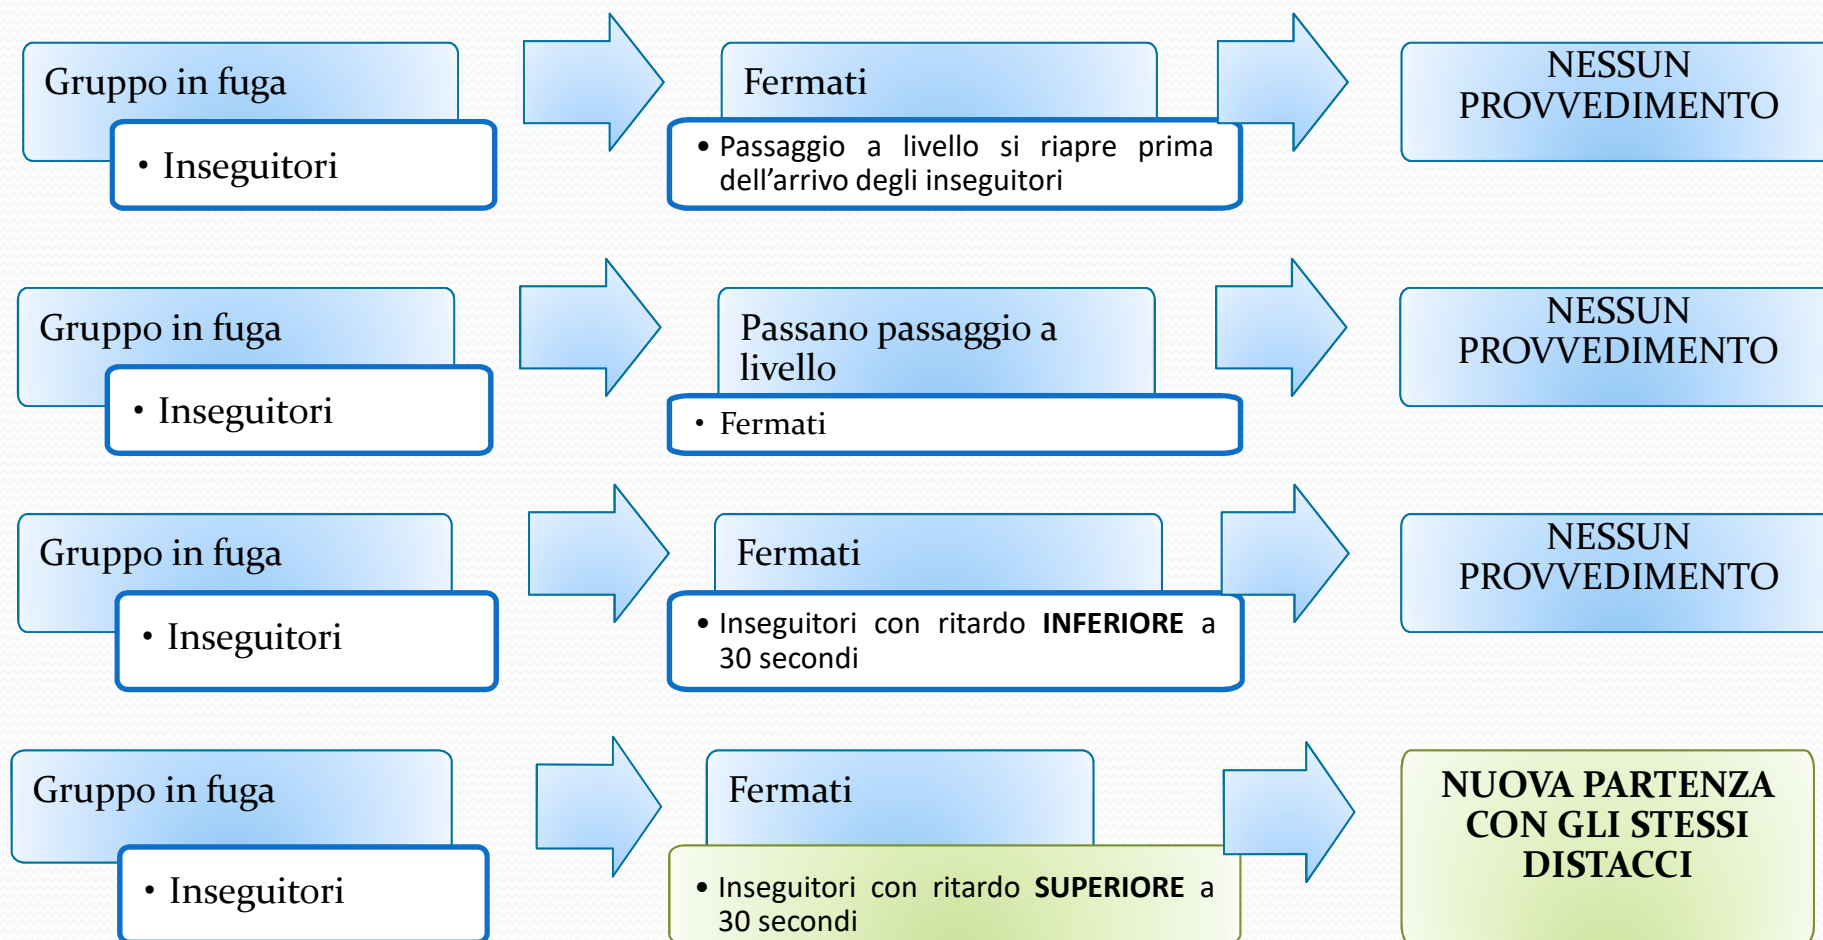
Gruppo in fuga

• Inseguitori

Fermati

• Passaggio a livello si riapre prima dell’arrivo degli inseguitori

NESSUN PROVVEDIMENTO

Gruppo in fuga

• Inseguitori

Passano passaggio a livello

• Fermati

NESSUN PROVVEDIMENTO

Gruppo in fuga

• Inseguitori

Fermati

• Inseguitori con ritardo **INFERIORE** a 30 secondi

NESSUN PROVVEDIMENTO

Gruppo in fuga

• Inseguitori

Fermati

• Inseguitori con ritardo **SUPERIORE** a 30 secondi

NUOVA PARTENZA CON GLI STESSI DISTACCI